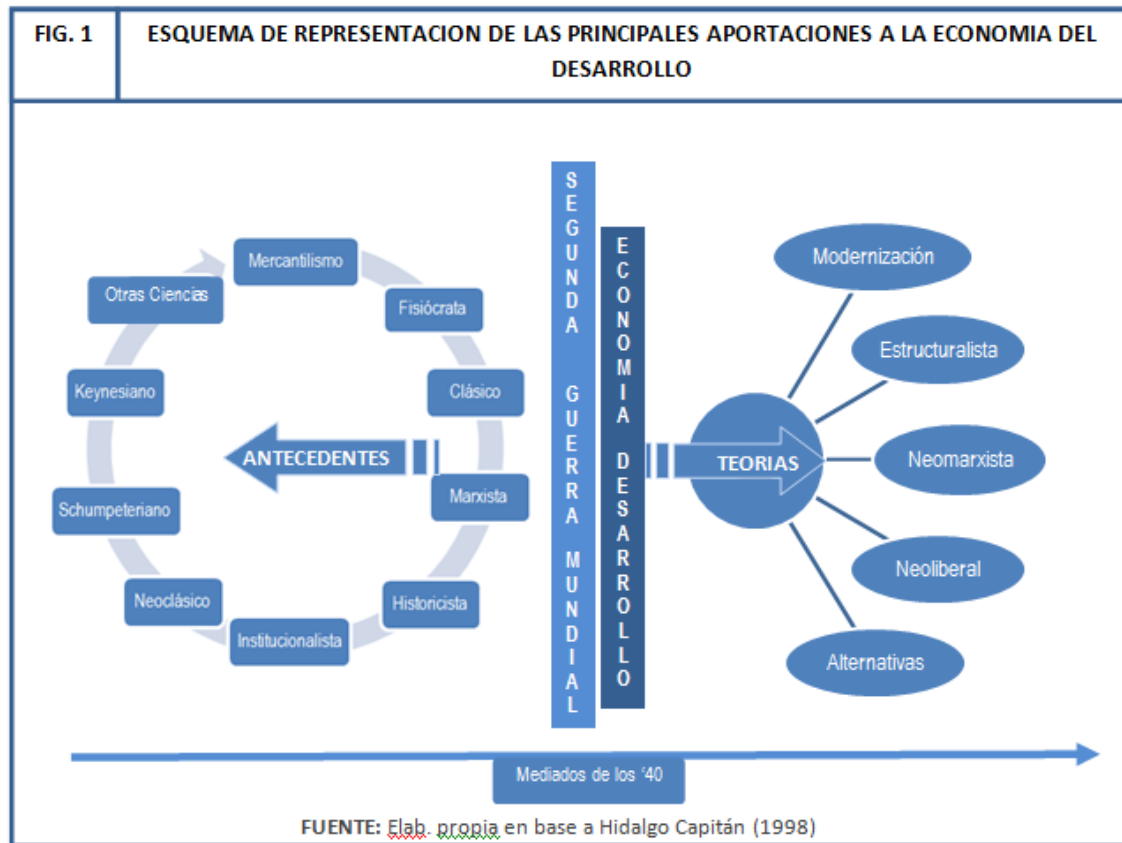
| FIG. 1 | ESQUEMA DE REPRESENTACION DE LAS PRINCIPALES APORTACIONES A LA ECONOMIA DEL DESARROLLO |
|---|---|

Mercantilismo
Fisiócrata
Clásico
Marxista
Historicista
Institucionalista
Neoclásico
Schumpeteriano
Keynesiano
Otras Ciencias

ANTECEDENTES

SEGUNDA GUERRA MUNDIAL

ECONOMIA DESARROLLO

TEORIAS

Modernización
Estructuralista
Neomarxista
Neoliberal
Alternativas

Mediados de los '40

FUENTE: Elab. propia en base a Hidalgo Capitán (1998)